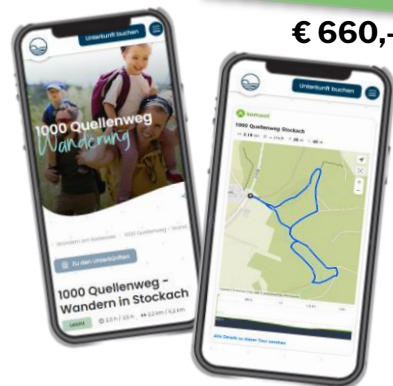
€ 660,-

Unterkunft buchen

1000 Quellenweg
Wanderung

Wandern am Bodensee | 1000 Quellenweg - Wand

Zu den Unterkünften

1000 Quellenweg - Wandern in Stockach

leicht

Unterkunft buchen

outdooractive

1000 Quellenweg Stockach

Alle Details zu dieser Tour ansehen